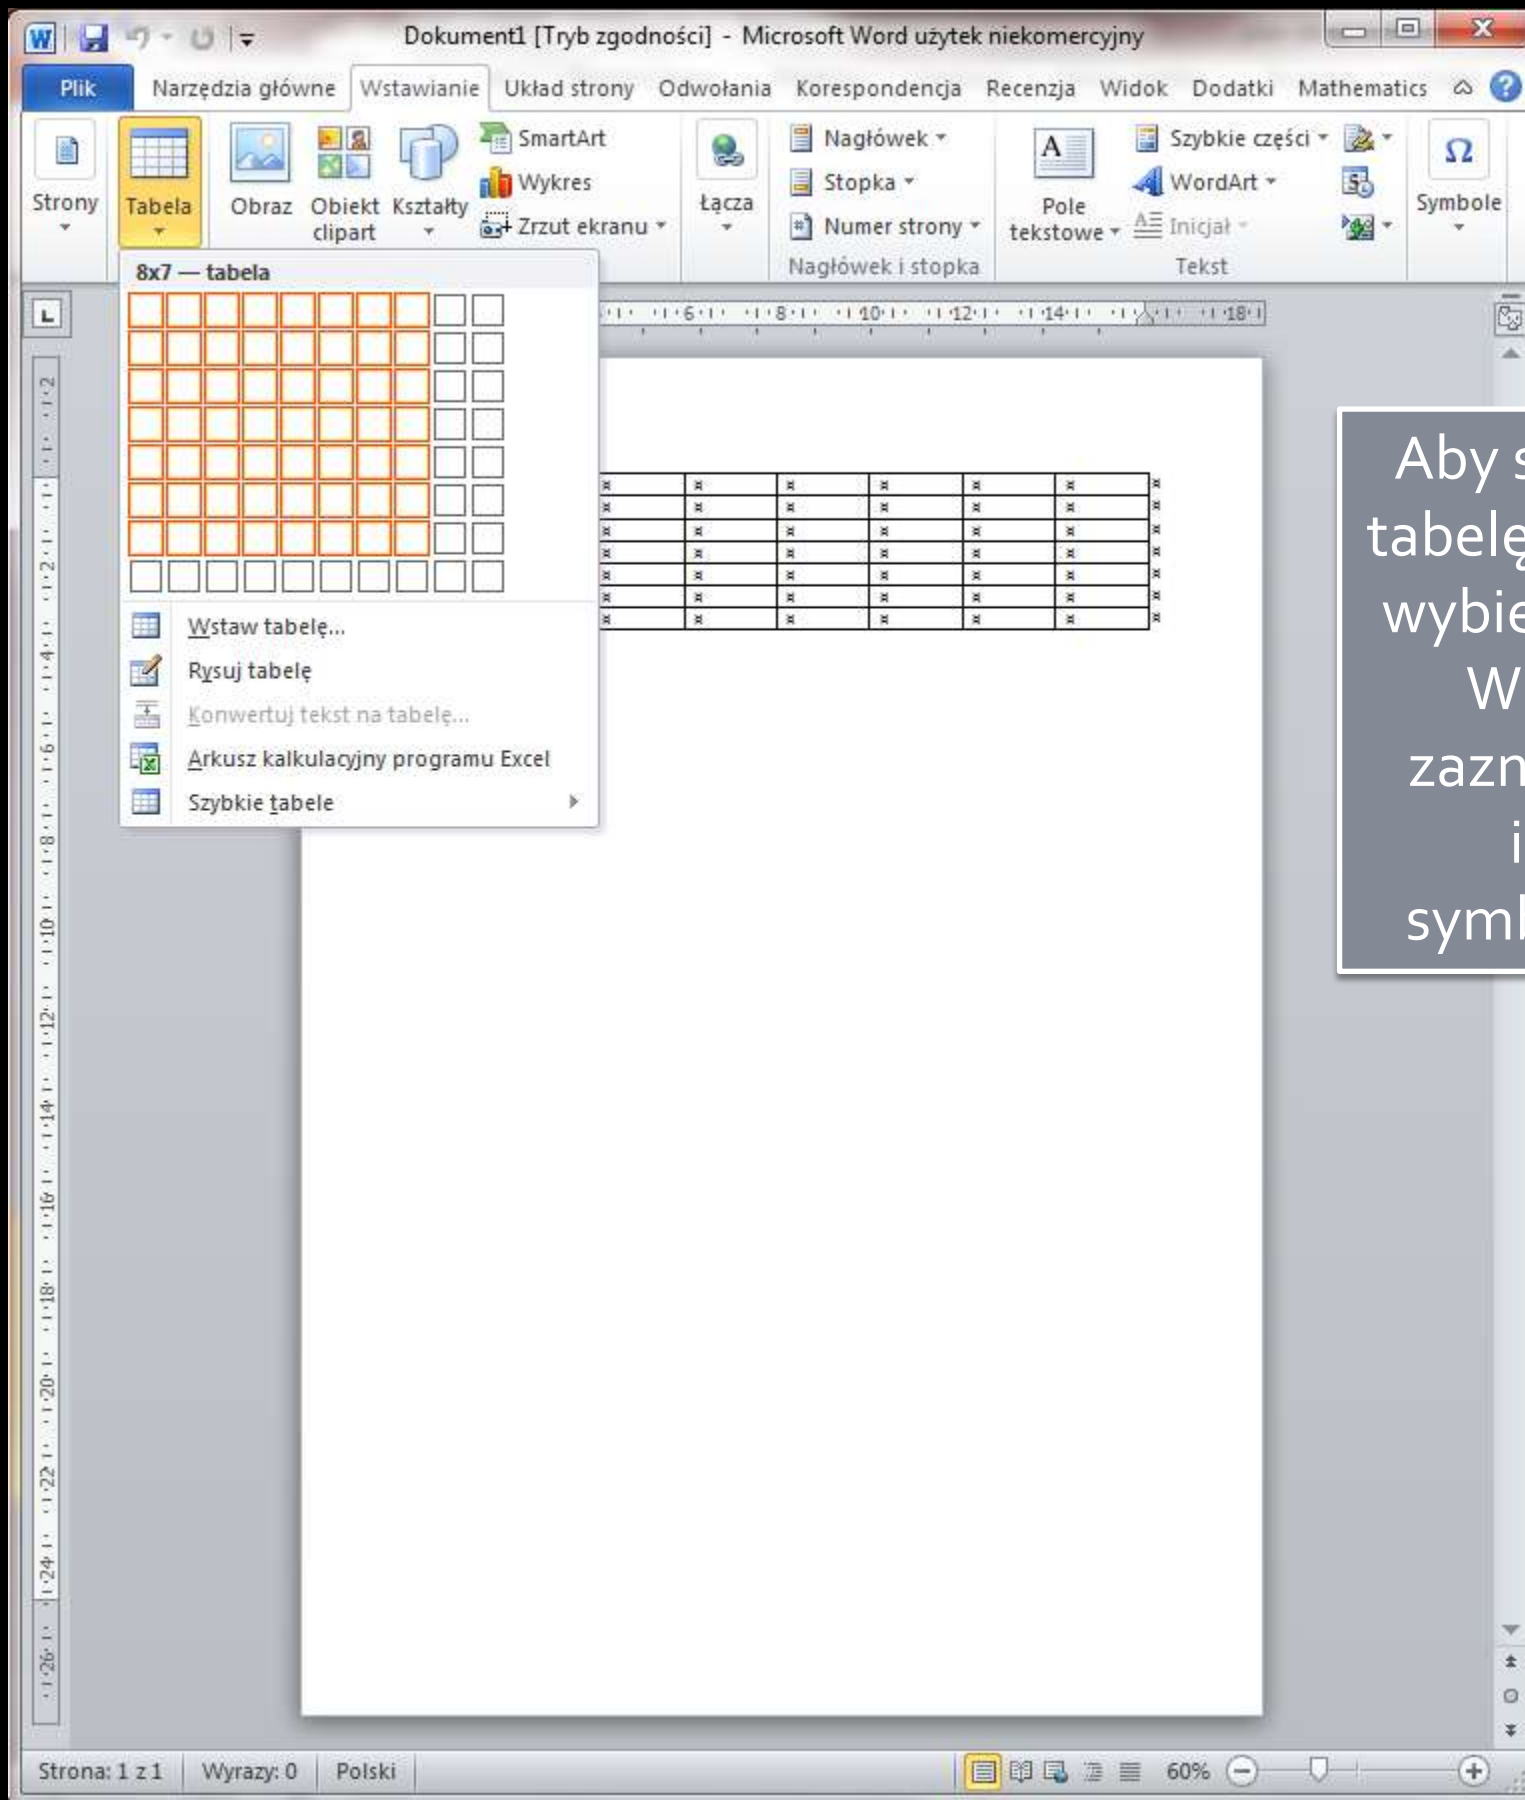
Dokument1 [Tryb zgodności] - Microsoft Word użytek niekomercyjny

Plik | Narzędzia główne | Wstawianie | Układ strony | Odwołania | Korespondencja | Recenzja | Widok | Dodatki | Mathematics

Strony | Tabela | Obraz | Obiekt clipart | Kształty | SmartArt | Wykres | Zrzut ekranu | Łącza | Nagłówek | Stopka | Numer strony | Nagłówek i stopka | Pole tekstowe | Szybkie części | WordArt | Inicjał | Tekst | Symbole

8x7 — tabela

Wstaw tabelę...
Rysuj tabelę
Konwertuj tekst na tabelę...
Arkusz kalkulacyjny programu Excel
Szybkie tabele

Aby s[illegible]
tabelę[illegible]
wybie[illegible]
W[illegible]
zazn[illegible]
i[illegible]
symb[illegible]

Strona: 1 z 1 | Wyrazy: 0 | Polski | 60%